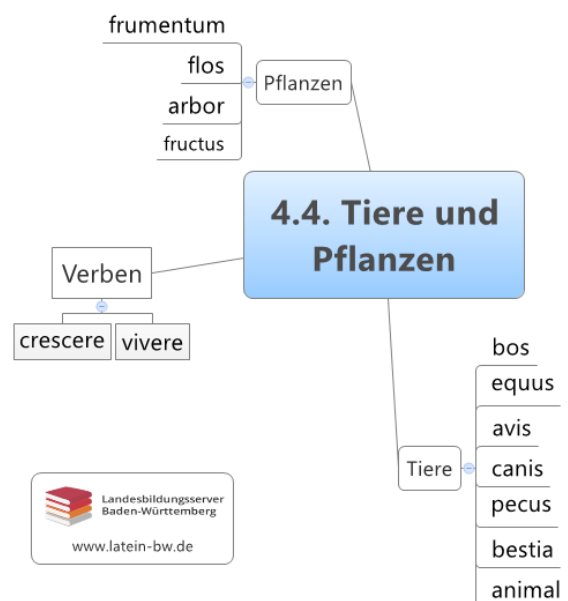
4.4. Tiere und Pflanzen

Pflanzen

frumentum

flos

arbor

fructus

Verben

crescere

vivere

Tiere

bos

equus

avis

canis

pecus

bestia

animal

Landesbildungsserver Baden-Württemberg

www.latein-bw.de